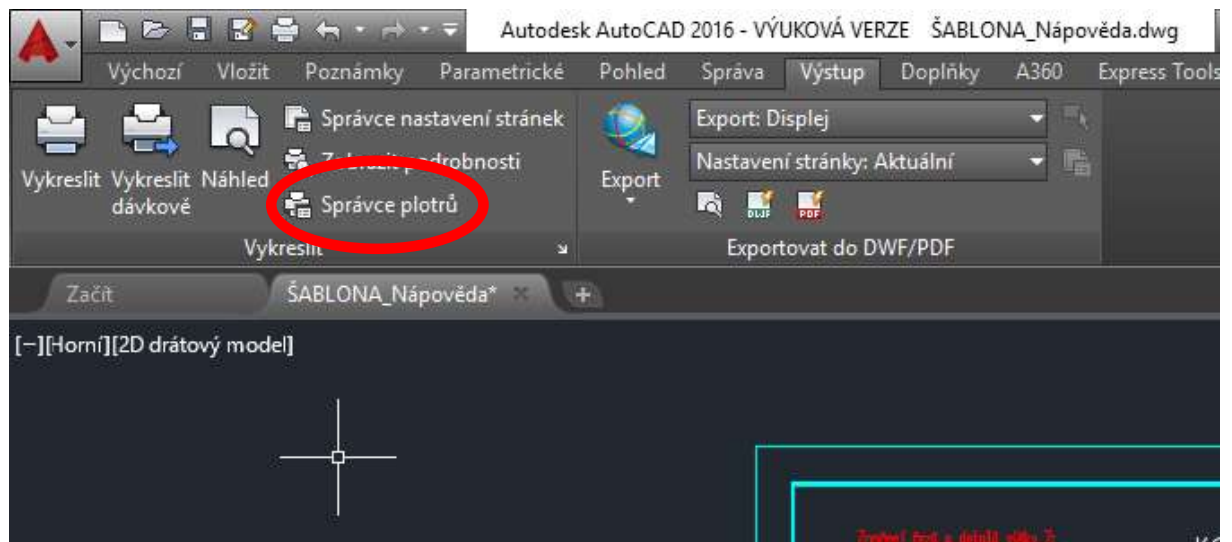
Autodesk AutoCAD 2016 - VÝUKOVÁ VERZE ŠABLONA_Nápověda.dwg

Výchozí Vložit Poznámky Parametrické Pohled Správa Výstup Doplňky A360 Express Tools

Správce nastavení stránek
Zobrazit podrobnosti
Správce plotrů
Vykreslit Vykreslit dávkové Náhled
Vykreslit

Export
Export: Displej
Nastavení stránky: Aktuální
DWF PDF
Exportovat do DWF/PDF

Začít ŠABLONA_Nápověda*

[−][Horní][2D drátový model]

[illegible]